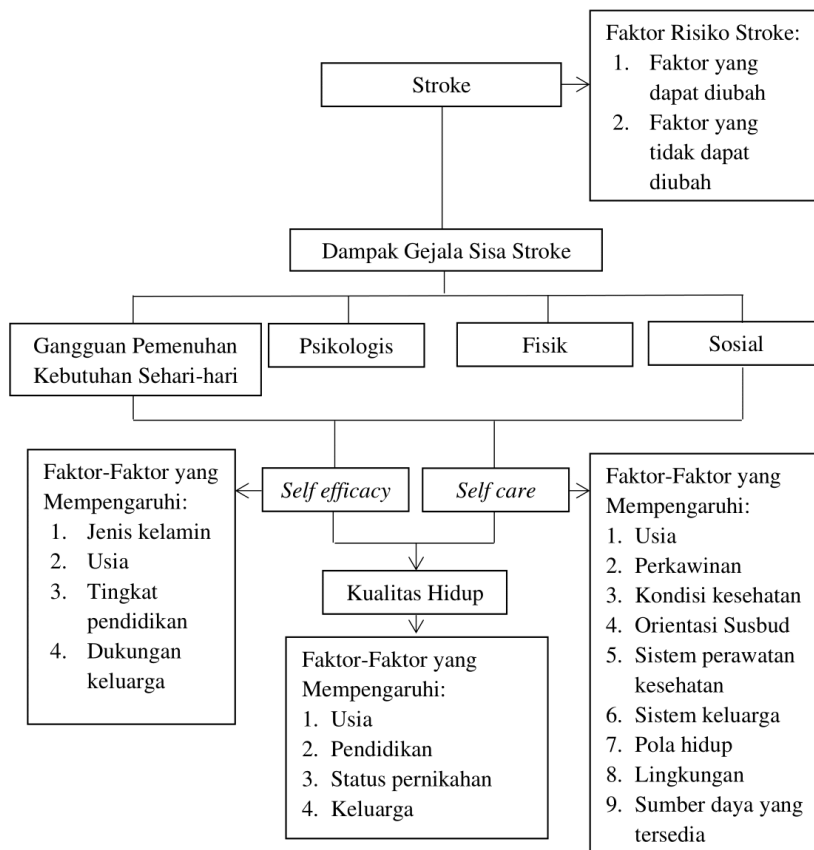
Stroke

Faktor Risiko Stroke:
1. Faktor yang dapat diubah
2. Faktor yang tidak dapat diubah

Dampak Gejala Sisa Stroke

Gangguan Pemenuhan Kebutuhan Sehari-hari

Psikologis

Fisik

Sosial

Faktor-Faktor yang Mempengaruhi:
1. Jenis kelamin
2. Usia
3. Tingkat pendidikan
4. Dukungan keluarga

*Self efficacy*

*Self care*

Faktor-Faktor yang Mempengaruhi:
1. Usia
2. Perkawinan
3. Kondisi kesehatan
4. Orientasi Susbud
5. Sistem perawatan kesehatan
6. Sistem keluarga
7. Pola hidup
8. Lingkungan
9. Sumber daya yang tersedia

Kualitas Hidup

Faktor-Faktor yang Mempengaruhi:
1. Usia
2. Pendidikan
3. Status pernikahan
4. Keluarga